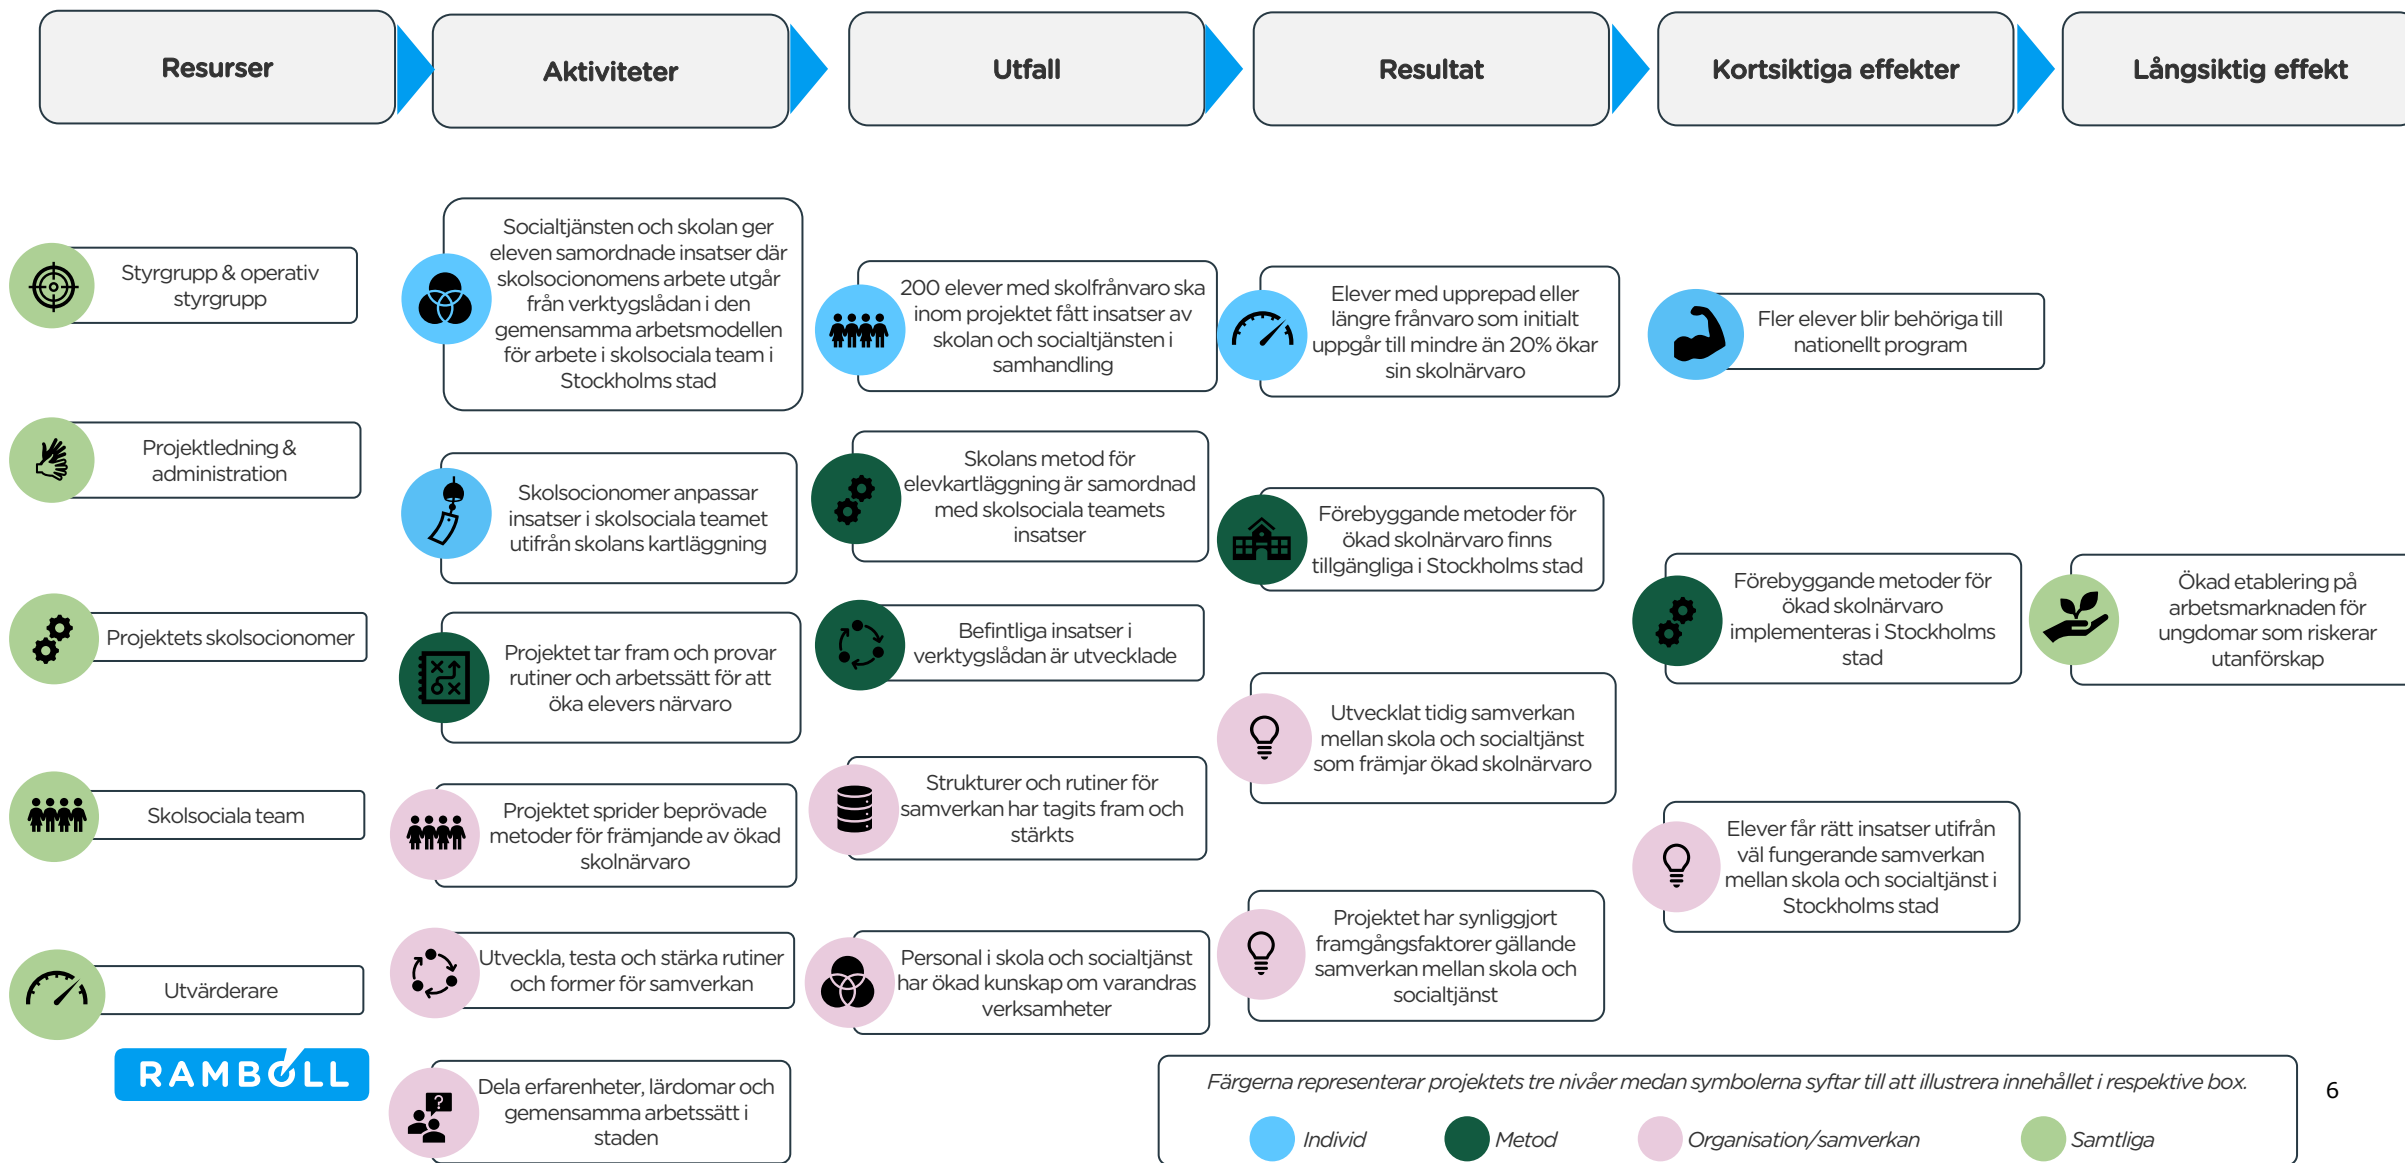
Resurser

Aktiviteter

Utfall

Resultat

Kortsiktiga effekter

Långsiktig effekt

Styrgrupp & operativ styrgrupp

Projektledning & administration

Projektets skolsocionomer

Skolsociala team

Utvärderare

RAMBØLL

Socialtjänsten och skolan ger eleven samordnade insatser där skolsocionomens arbete utgår från verktygslådan i den gemensamma arbetsmodellen för arbete i skolsociala team i Stockholms stad

Skolsocionomer anpassar insatser i skolsociala teamet utifrån skolans kartläggning

Projektet tar fram och provar rutiner och arbetssätt för att öka elevers närvaro

Projektet sprider beprövade metoder för främjande av ökad skolnärvaro

Utveckla, testa och stärka rutiner och former för samverkan

Dela erfarenheter, lärdomar och gemensamma arbetssätt i staden

200 elever med skolfrånvaro ska inom projektet fått insatser av skolan och socialtjänsten i samhandling

Skolans metod för elevkartläggning är samordnad med skolsociala teamets insatser

Befintliga insatser i verktygslådan är utvecklade

Strukturer och rutiner för samverkan har tagits fram och stärkts

Personal i skola och socialtjänst har ökad kunskap om varandras verksamheter

Elever med upprepad eller längre frånvaro som initialt uppgår till mindre än 20% ökar sin skolnärvaro

Förebyggande metoder för ökad skolnärvaro finns tillgängliga i Stockholms stad

Utvecklat tidig samverkan mellan skola och socialtjänst som främjar ökad skolnärvaro

Projektet har synliggjort framgångsfaktorer gällande samverkan mellan skola och socialtjänst

Fler elever blir behöriga till nationellt program

Förebyggande metoder för ökad skolnärvaro implementeras i Stockholms stad

Elever får rätt insatser utifrån väl fungerande samverkan mellan skola och socialtjänst i Stockholms stad

Ökad etablering på arbetsmarknaden för ungdomar som riskerar utanförskap

Färgerna representerar projektets tre nivåer medan symbolerna syftar till att illustrera innehållet i respektive box.

Individ Metod Organisation/samverkan Samtliga

6